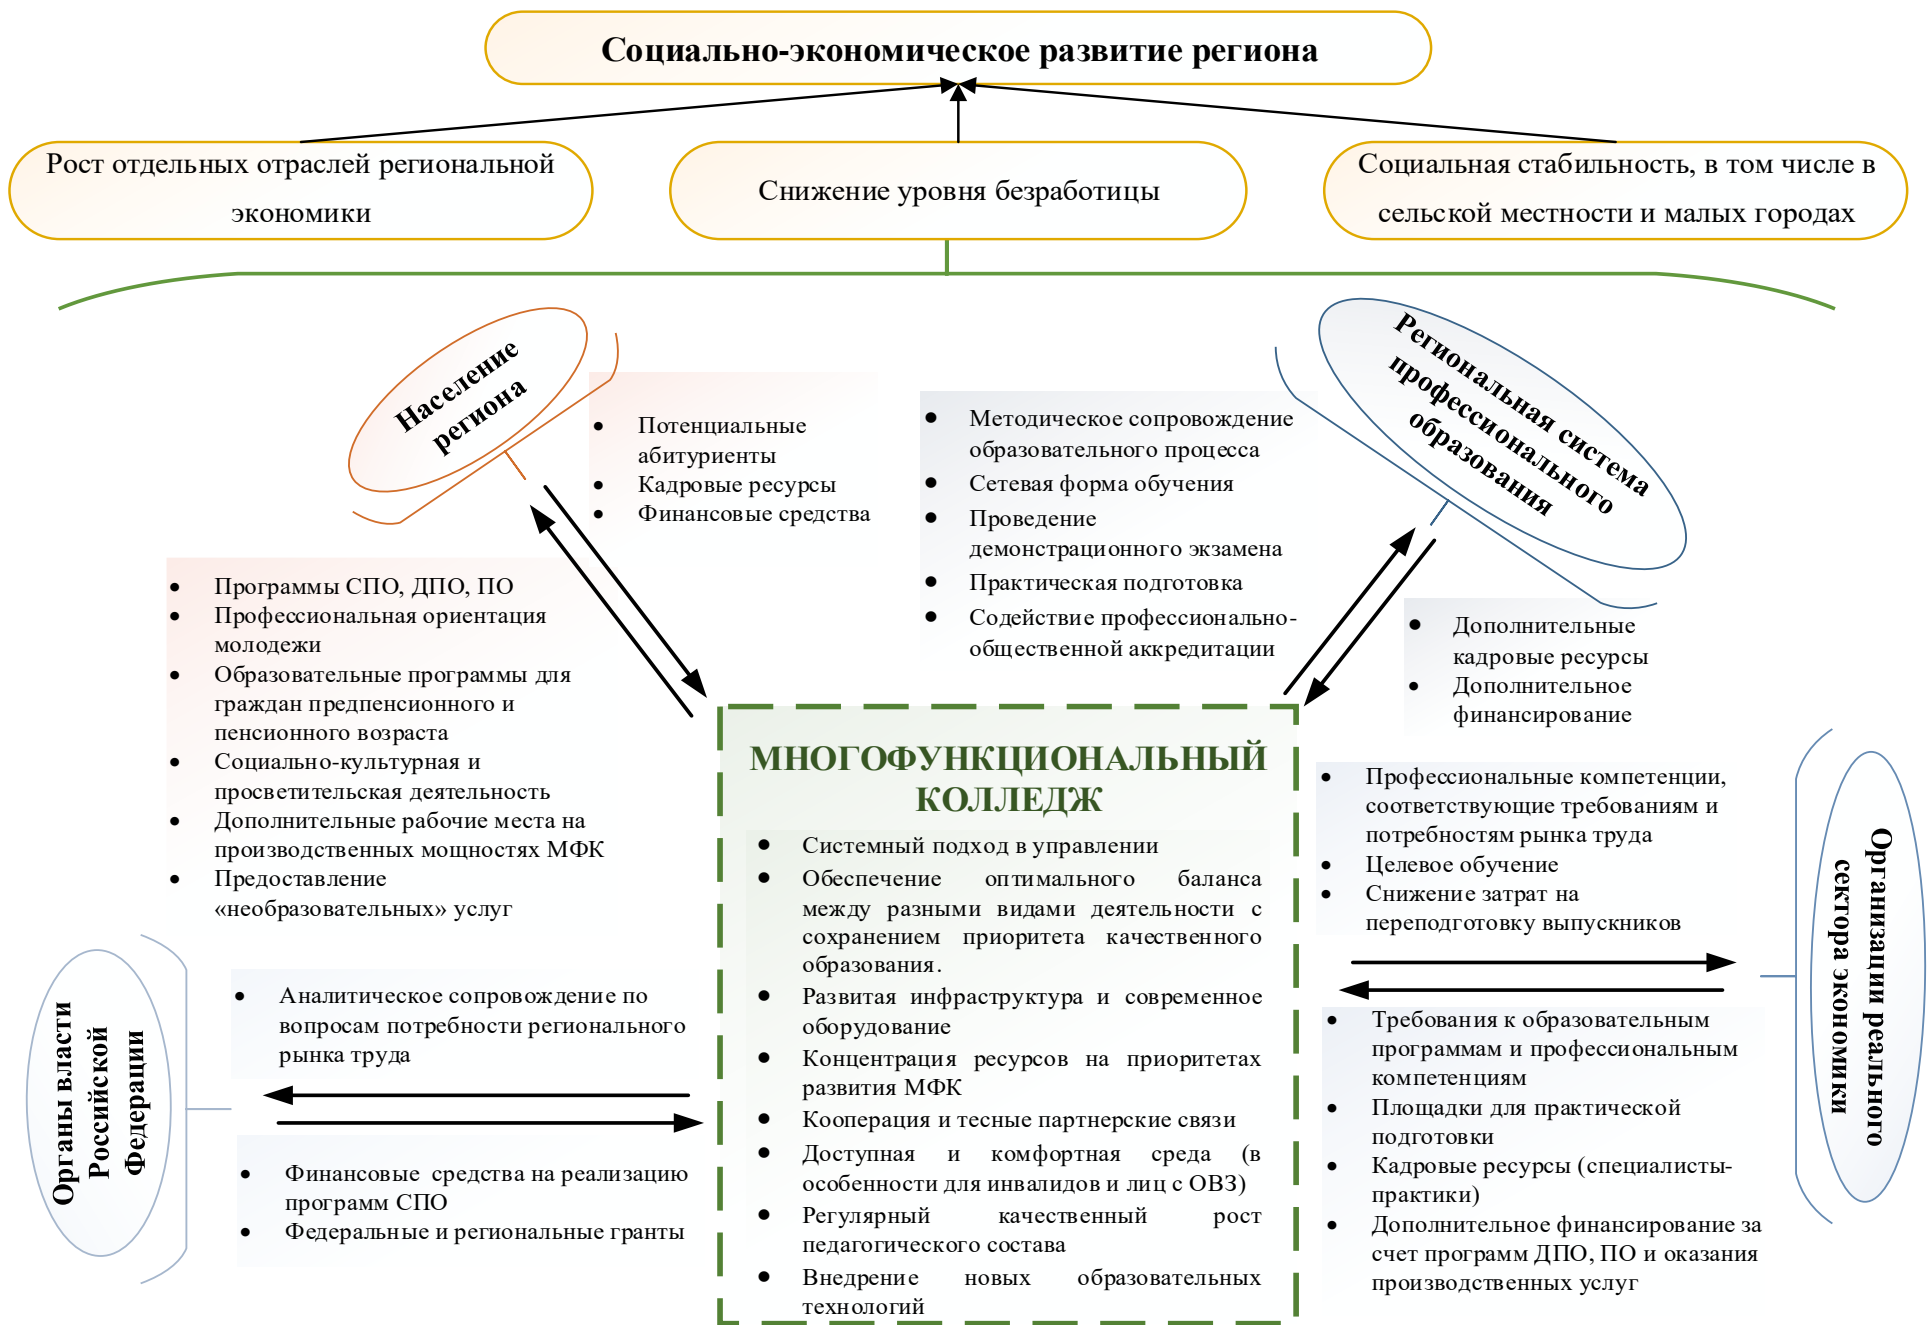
Социально-экономическое развитие региона

Рост отдельных отраслей региональной экономики

Снижение уровня безработицы

Социальная стабильность, в том числе в сельской местности и малых городах

Население региона

- Потенциальные абитуриенты
- Кадровые ресурсы
- Финансовые средства

- Методическое сопровождение образовательного процесса
- Сетевая форма обучения
- Проведение демонстрационного экзамена
- Практическая подготовка
- Содействие профессионально-общественной аккредитации

Региональная система профессионального образования

- Программы СПО, ДПО, ПО
- Профессиональная ориентация молодежи
- Образовательные программы для граждан предпенсионного и пенсионного возраста
- Социально-культурная и просветительская деятельность
- Дополнительные рабочие места на производственных мощностях МФК
- Предоставление «необразовательных» услуг

- Дополнительные кадровые ресурсы
- Дополнительное финансирование

МНОГОФУНКЦИОНАЛЬНЫЙ КОЛЛЕДЖ

- Системный подход в управлении
- Обеспечение оптимального баланса между разными видами деятельности с сохранением приоритета качественного образования.
- Развитая инфраструктура и современное оборудование
- Концентрация ресурсов на приоритетах развития МФК
- Кооперация и тесные партнерские связи
- Доступная и комфортная среда (в особенности для инвалидов и лиц с ОВЗ)
- Регулярный качественный рост педагогического состава
- Внедрение новых образовательных технологий

- Профессиональные компетенции, соответствующие требованиям и потребностям рынка труда
- Целевое обучение
- Снижение затрат на переподготовку выпускников

Организации реального сектора экономики

- Требования к образовательным программам и профессиональным компетенциям
- Площадки для практической подготовки
- Кадровые ресурсы (специалисты-практики)
- Дополнительное финансирование за счет программ ДПО, ПО и оказания производственных услуг

Органы власти Российской Федерации

- Аналитическое сопровождение по вопросам потребности регионального рынка труда

- Финансовые средства на реализацию программ СПО
- Федеральные и региональные гранты